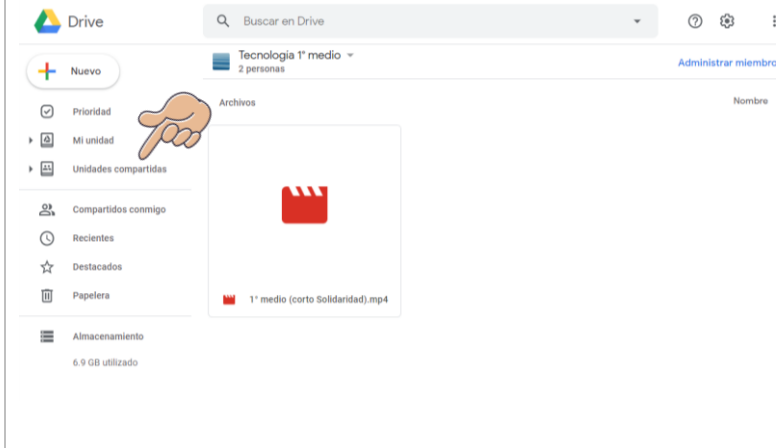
Drive

Buscar en Drive

Nuevo

Prioridad

Mi unidad

Unidades compartidas

Compartidos conmigo

Recientes

Destacados

Papelera

Almacenamiento

6.9 GB utilizado

Tecnología 1° medio
2 personas

Administrar miembro

Archivos

Nombre

1° medio (corto Solidaridad).mp4